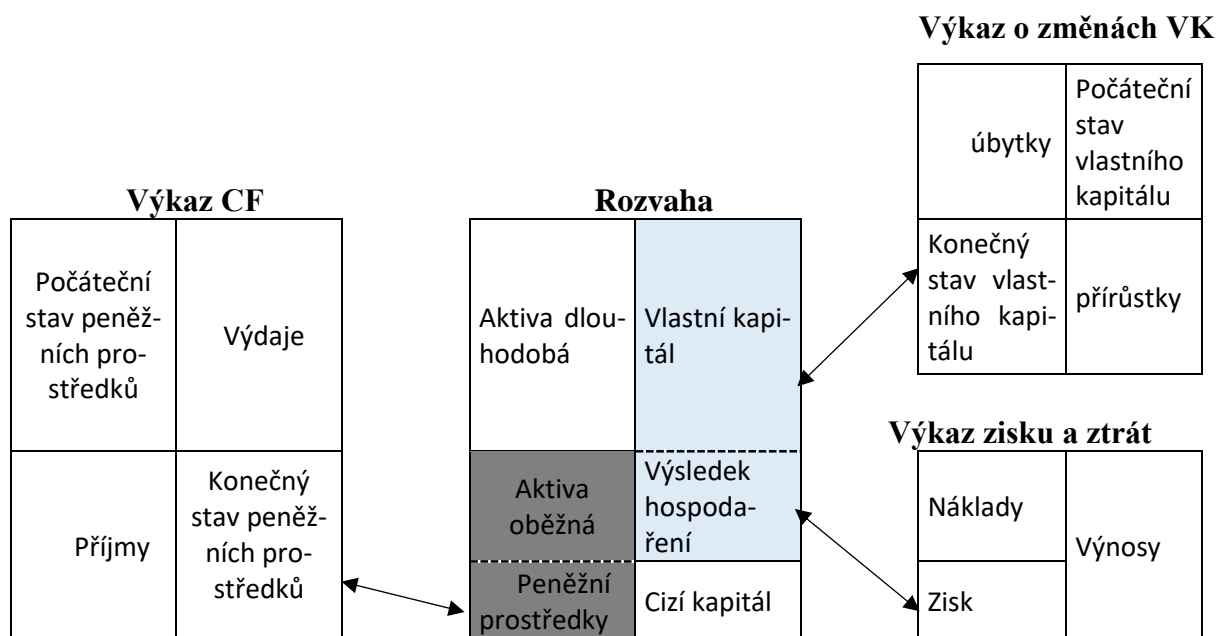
Výkaz o změnách VK

| úbytky | Počáteční stav vlastního kapitálu |
|---|---|
| Konečný stav vlastního kapitálu | přírůstky |

Výkaz CF

| Počáteční stav peněžních prostředků | Výdaje |
|---|---|
| Příjmy | Konečný stav peněžních prostředků |

Rozvaha

| Aktiva dlouhodobá | Vlastní kapitál |
|---|---|
| Aktiva oběžná | Výsledek hospodaření |
| Peněžní prostředky | Cizí kapitál |

Výkaz zisku a ztrát

| Náklady | Výnosy |
|---|---|
| Zisk | |